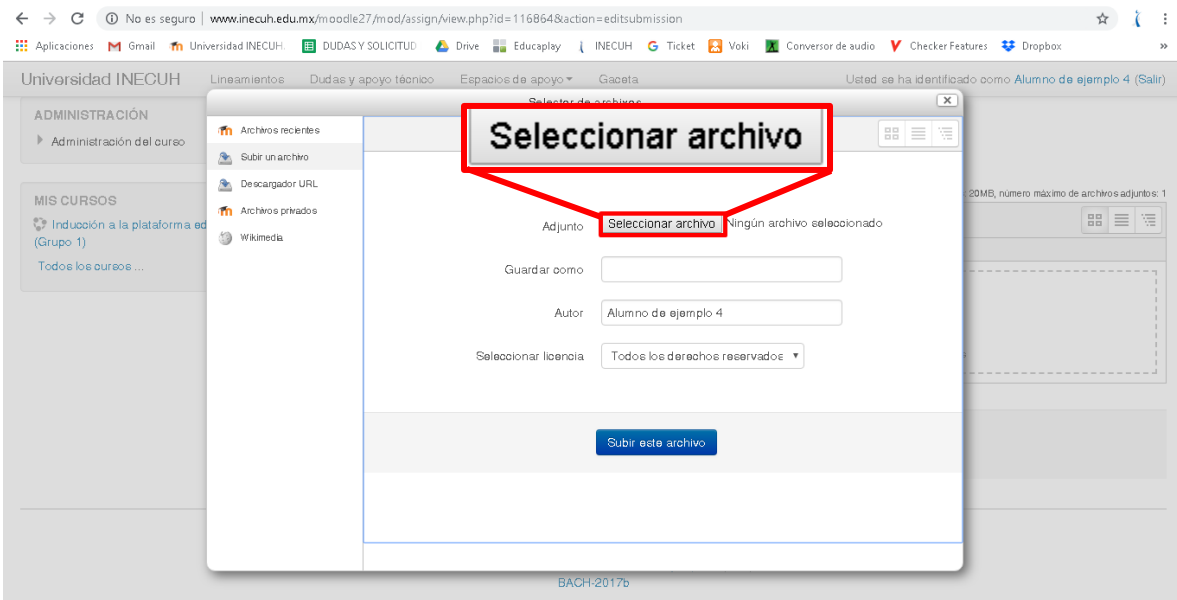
No es seguro | www.inecuh.edu.mx/moodle27/mod/assign/view.php?id=116864&action=editsubmission

Aplicaciones Gmail Universidad INECUH. DUDAS Y SOLICITUD Drive Educaplay INECUH Ticket Voki Conversor de audio Checker Features Dropbox »

Universidad INECUH Lineamientos Dudas y apoyo técnico Espacios de apoyo Gaceta Usted se ha identificado como Alumno de ejemplo 4 (Salir)

ADMINISTRACIÓN
Administración del curso

MIS CURSOS
Inducción a la plataforma ed (Grupo 1)
Todos los cursos ...

Selector de archivos

Archivos recientes
Subir un archivo
Descargador URL
Archivos privados
Wikimedia

Seleccionar archivo

Adjunto Seleccionar archivo Ningún archivo seleccionado

Guardar como

Autor Alumno de ejemplo 4

Seleccionar licencia Todos los derechos reservados

Subir este archivo

20MB, número máximo de archivos adjuntos: 1

BACH-2017b